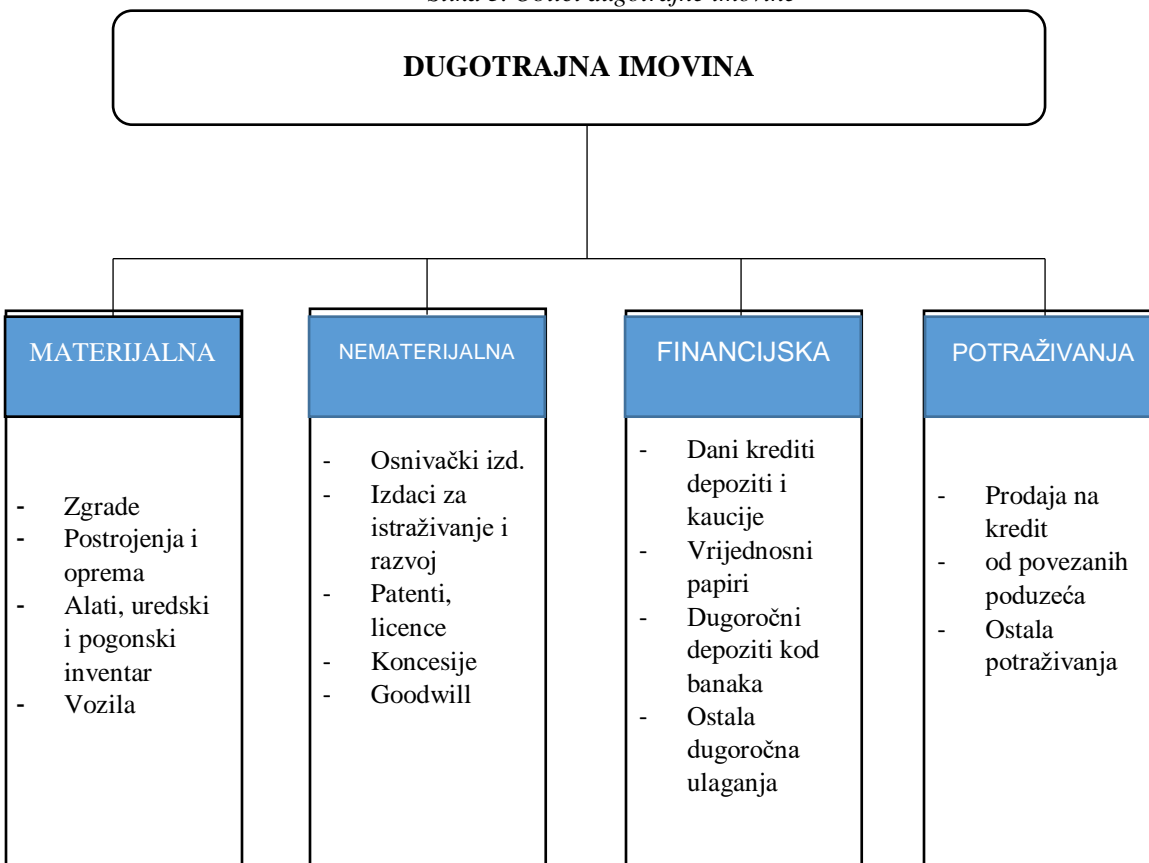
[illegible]

DUGOTRAJNA IMOVINA

MATERIJALNA

- Zgrade
- Postrojenja i oprema
- Alati, uredski i pogonski inventar
- Vozila

NEMATERIJALNA

- Osnivački izd.
- Izdaci za istraživanje i razvoj
- Patenti, licence
- Koncesije
- Goodwill

FINANCIJSKA

- Dani krediti depoziti i kaucije
- Vrijednosni papiri
- Dugoročni depoziti kod banaka
- Ostala dugoročna ulaganja

POTRAŽIVANJA

- Prodaja na kredit
- od povezanih poduzeća
- Ostala potraživanja